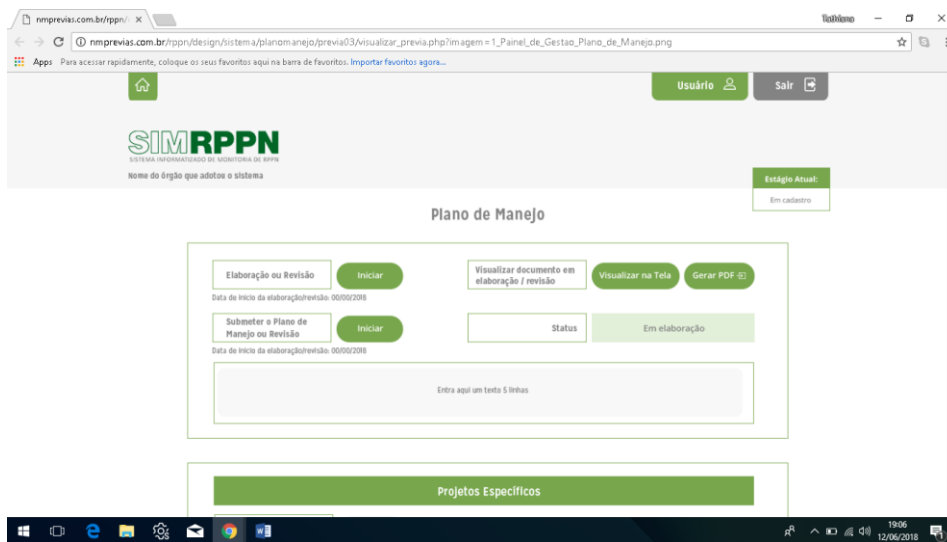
nmprevias.com.br/rppn/ ×

Tathiana

nmprevias.com.br/rppn/design/sistema/planomanejo/previa03/visualizar_previa.php?imagem=1_Painel_de_Gestao_Plano_de_Manejo.png

Apps Para acessar rapidamente, coloque os seus favoritos aqui na barra de favoritos. Importar favoritos agora...

Usuário

Sair

SIMRPPN
SISTEMA INFORMATIZADO DE MONITORIA DE RPPN

Nome do órgão que adotou o sistema

Estágio Atual:
Em cadastro

Plano de Manejo

Elaboração ou Revisão
Iniciar
Data de início da elaboração/revisão: 00/00/2018

Visualizar documento em elaboração / revisão
Visualizar na Tela
Gerar PDF

Submeter o Plano de Manejo ou Revisão
Iniciar
Data de início da elaboração/revisão: 00/00/2018

Status
Em elaboração

Entra aqui um texto 5 linhas

Projetos Específicos

19:06
12/06/2018